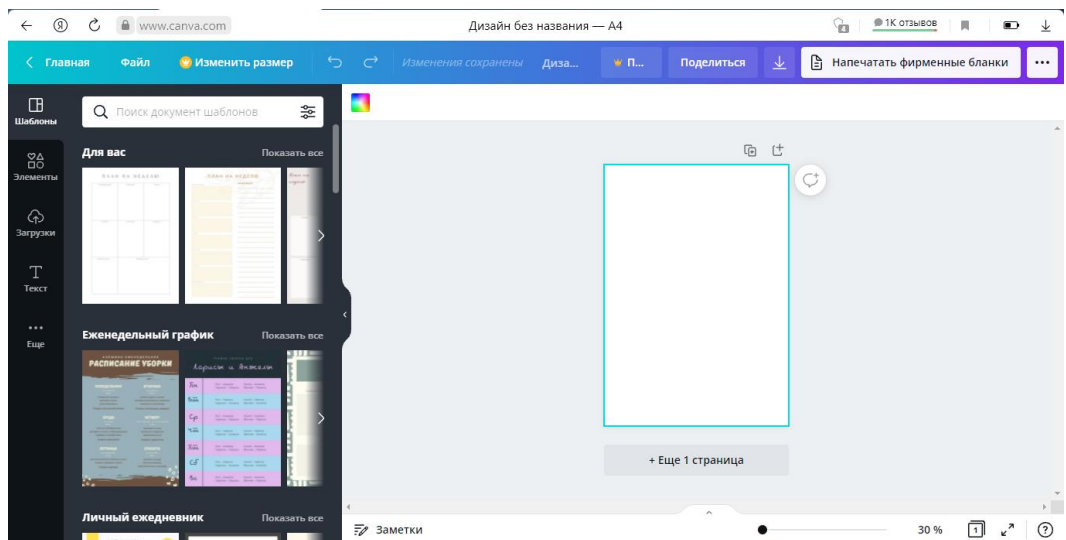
www.canva.com
Дизайн без названия — А4
1К отзывов

Главная
Файл
Изменить размер
Изменения сохранены
Диза...
П...
Поделиться
Напечатать фирменные бланки
...

Шаблоны
Элементы
Загрузки
Текст
Еще

Поиск документ шаблонов

Для вас
Показать все

Еженедельный график
Показать все
РАСПИСАНИЕ УБОРКИ

Личный ежедневник
Показать все

+ Еще 1 страница

Заметки
30 %
?